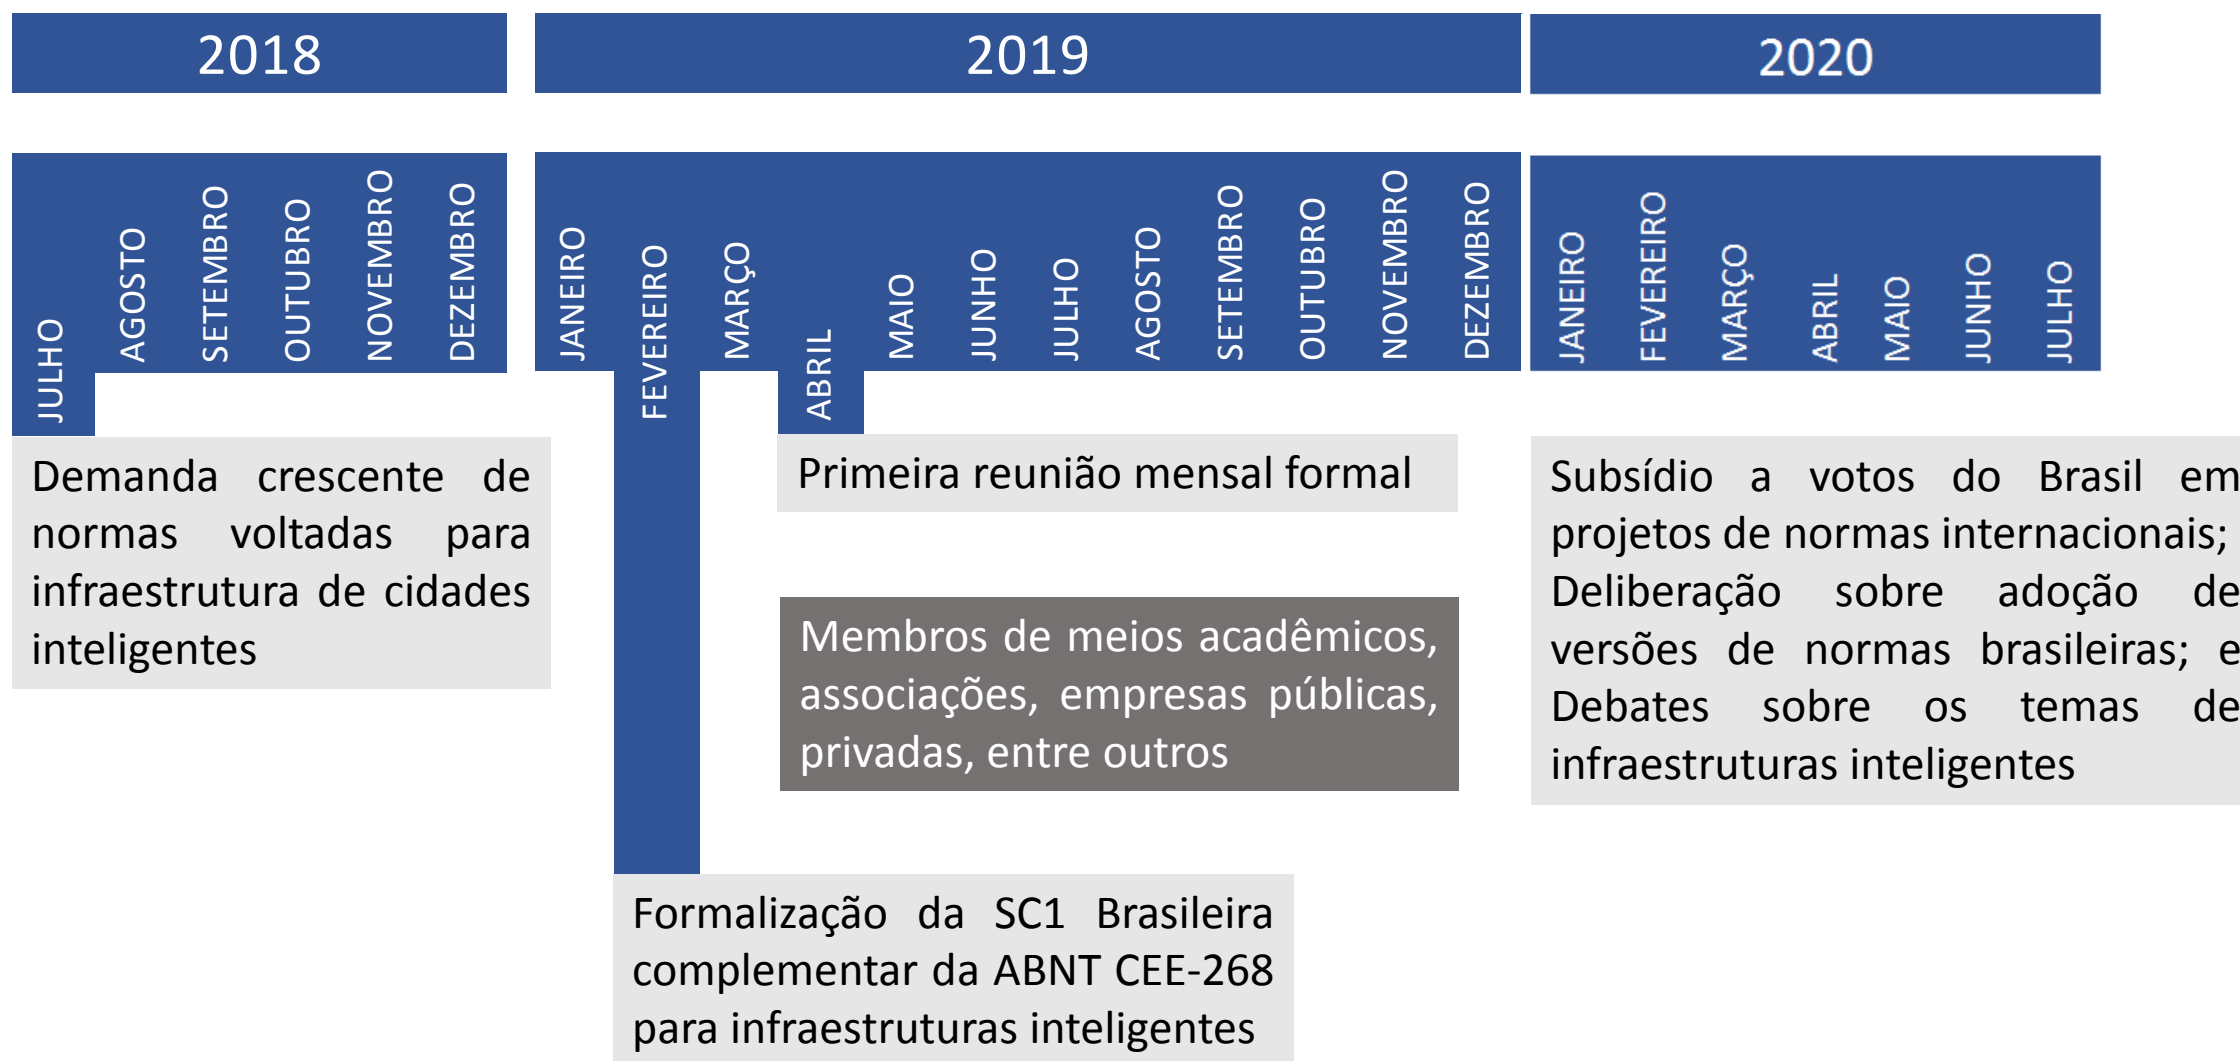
2018

2019

2020

JULHO
AGOSTO
SETEMBRO
OUTUBRO
NOVEMBRO
DEZEMBRO

JANEIRO
FEVEREIRO
MARÇO
ABRIL
MAIO
JUNHO
JULHO
AGOSTO
SETEMBRO
OUTUBRO
NOVEMBRO
DEZEMBRO

JANEIRO
FEVEREIRO
MARÇO
ABRIL
MAIO
JUNHO
JULHO

Demanda crescente de normas voltadas para infraestrutura de cidades inteligentes

Primeira reunião mensal formal

Membros de meios acadêmicos, associações, empresas públicas, privadas, entre outros

Formalização da SC1 Brasileira complementar da ABNT CEE-268 para infraestruturas inteligentes

Subsídio a votos do Brasil em projetos de normas internacionais; Deliberação sobre adoção de versões de normas brasileiras; e Debates sobre os temas de infraestruturas inteligentes